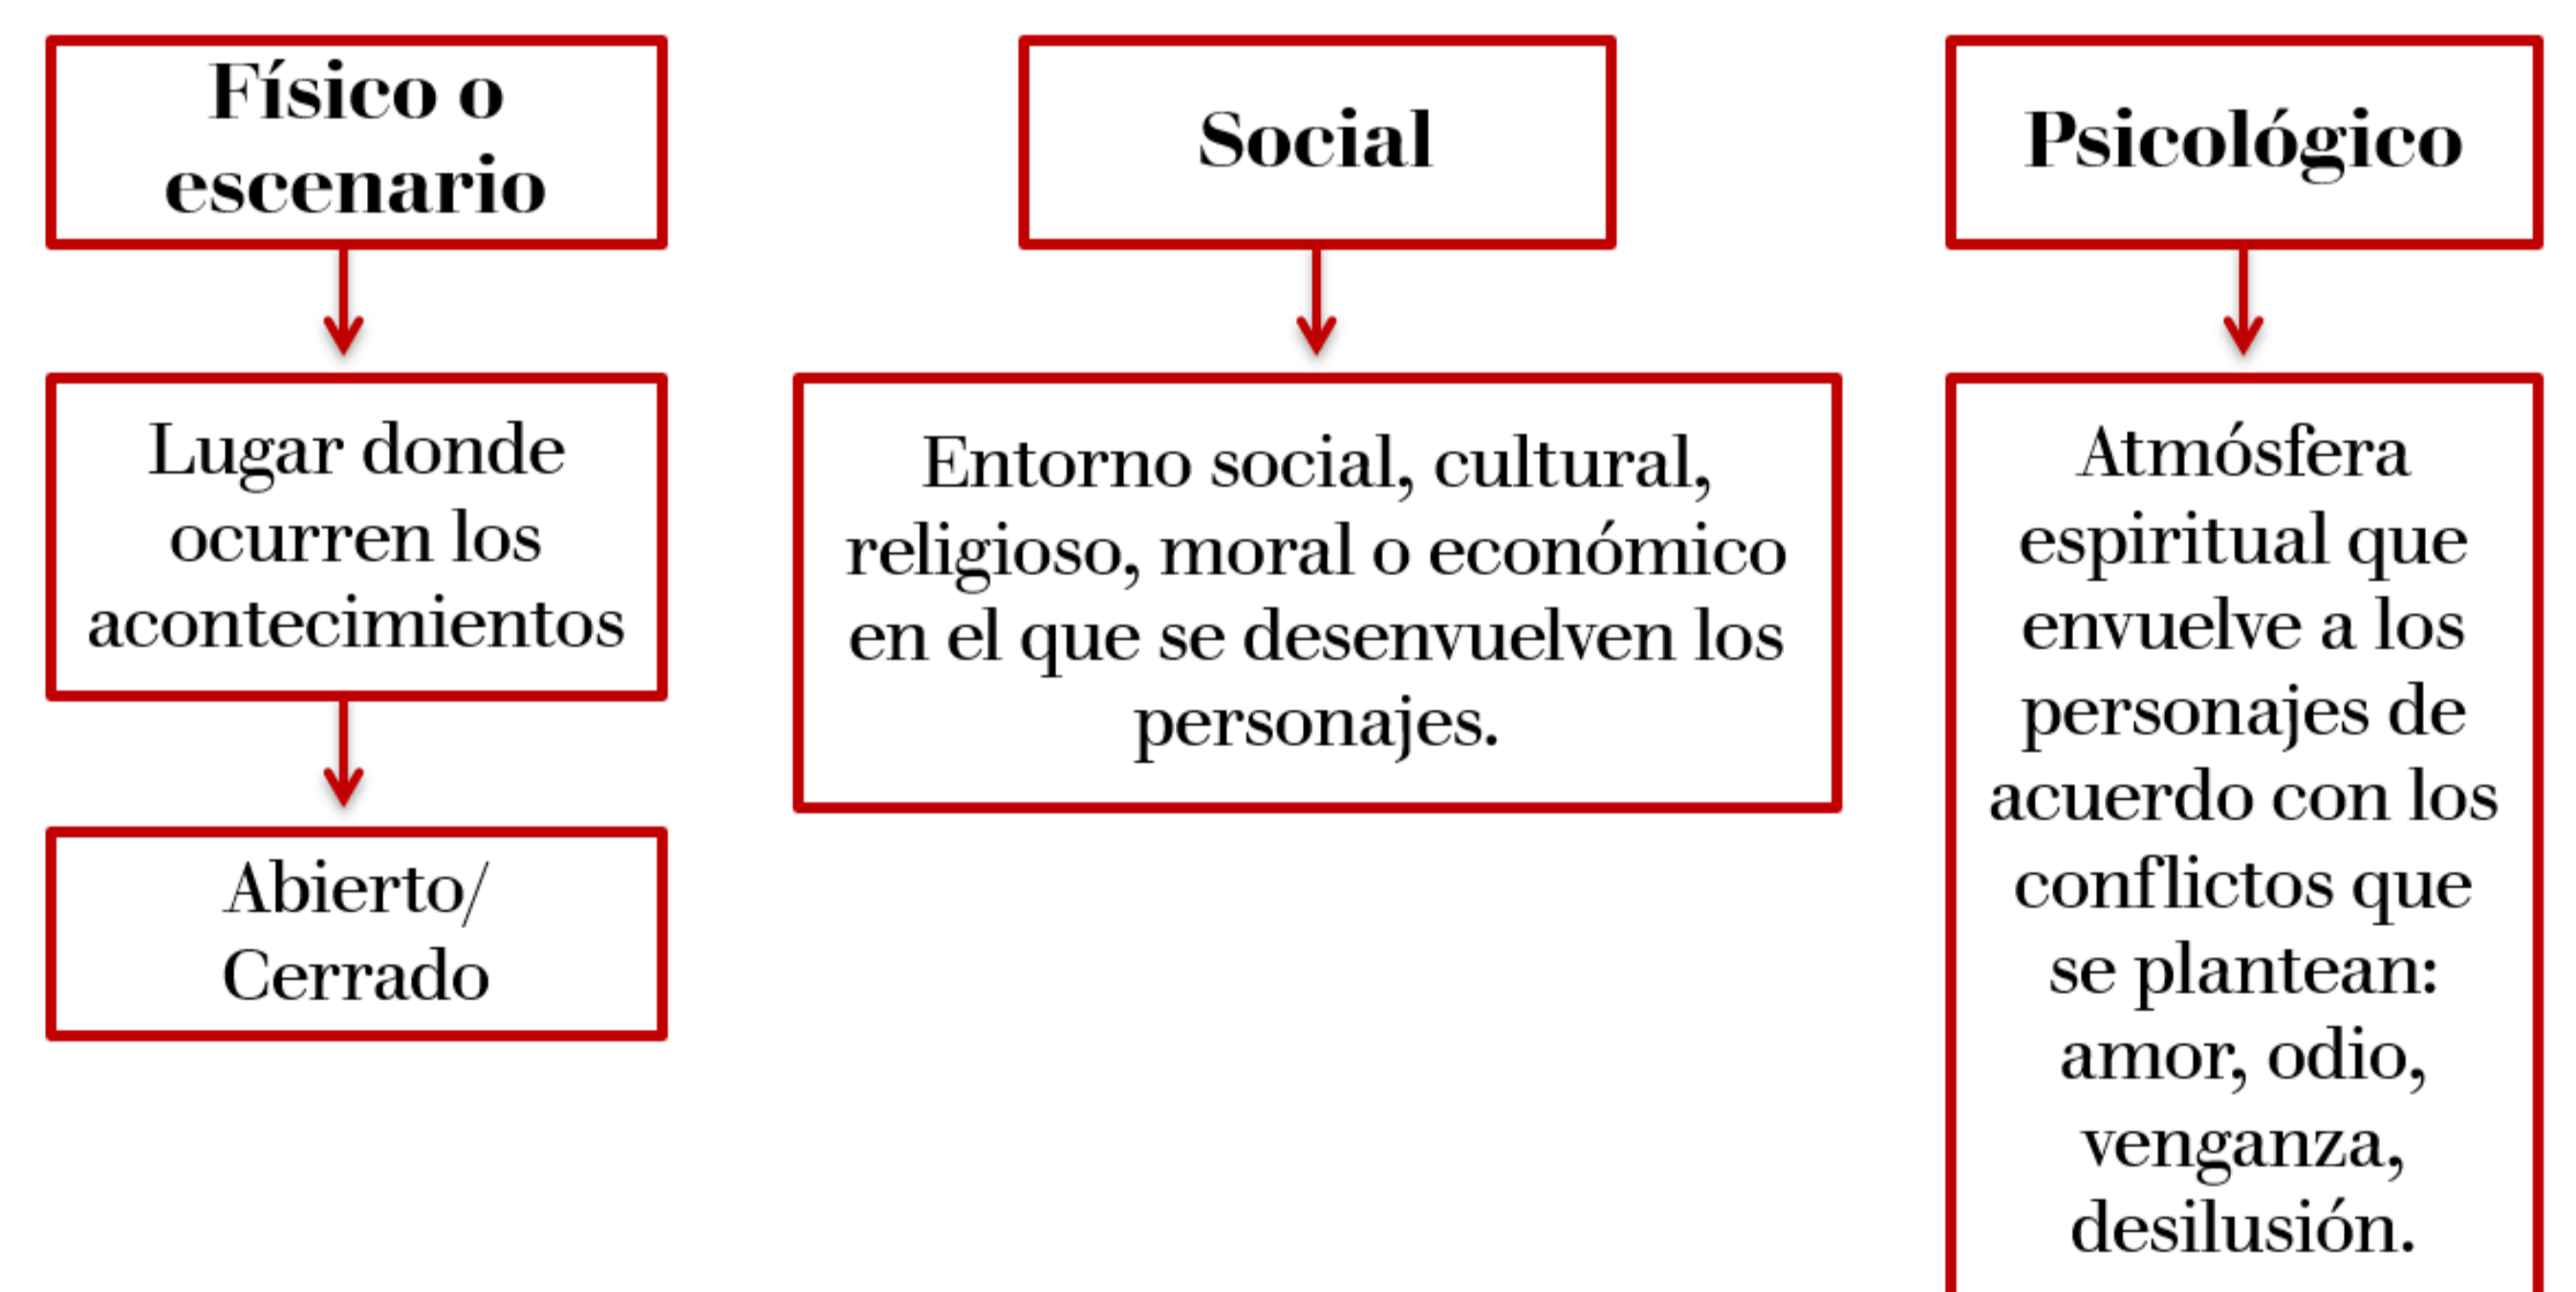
Físico o escenario

Lugar donde ocurren los acontecimientos

Abierto/ Cerrado

Social

Entorno social, cultural, religioso, moral o económico en el que se desenvuelven los personajes.

Psicológico

Atmósfera espiritual que envuelve a los personajes de acuerdo con los conflictos que se plantean: amor, odio, venganza, desilusión.